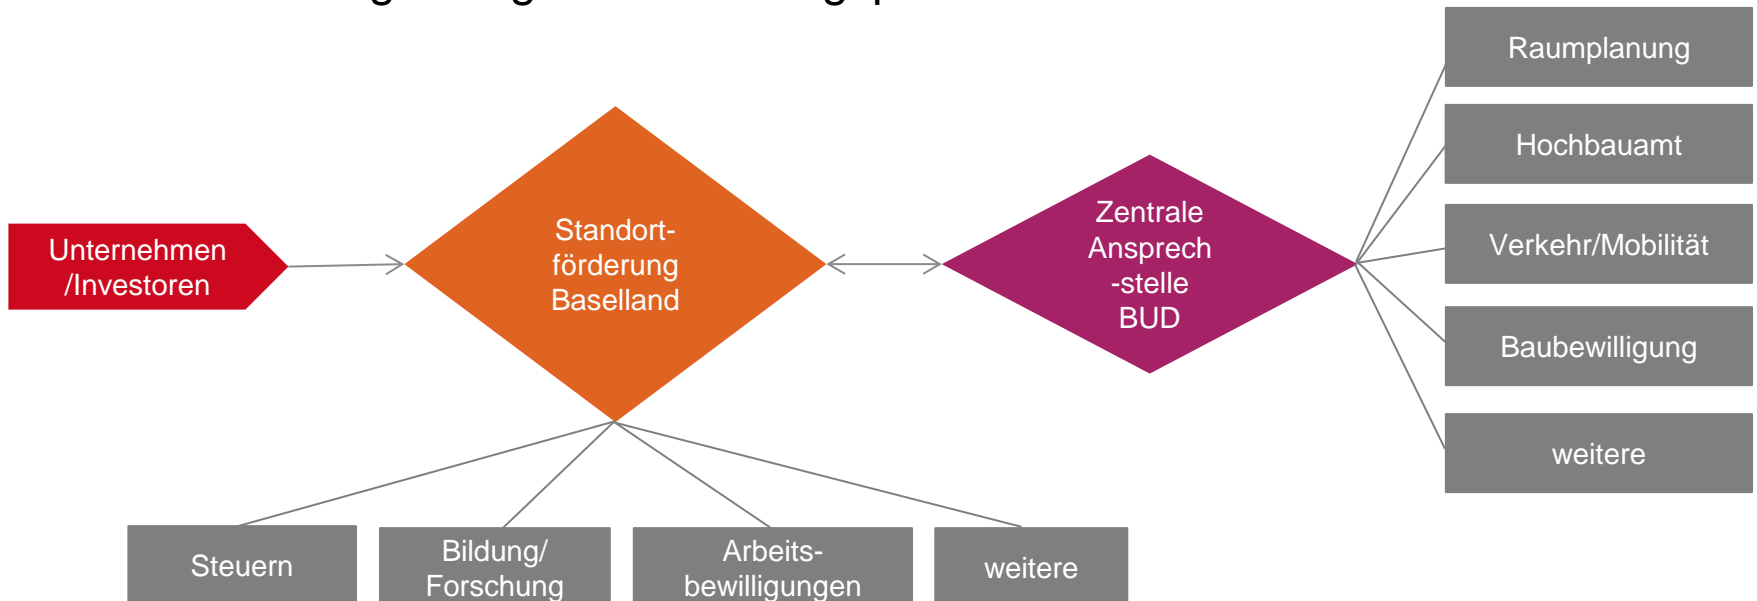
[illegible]

Unternehmen /Investoren

Standort-förderung Baselland

Zentrale Ansprech -stelle BUD

Raumplanung

Hochbauamt

Verkehr/Mobilität

Baubewilligung

weitere

Steuern

Bildung/ Forschung

Arbeits-bewilligungen

weitere